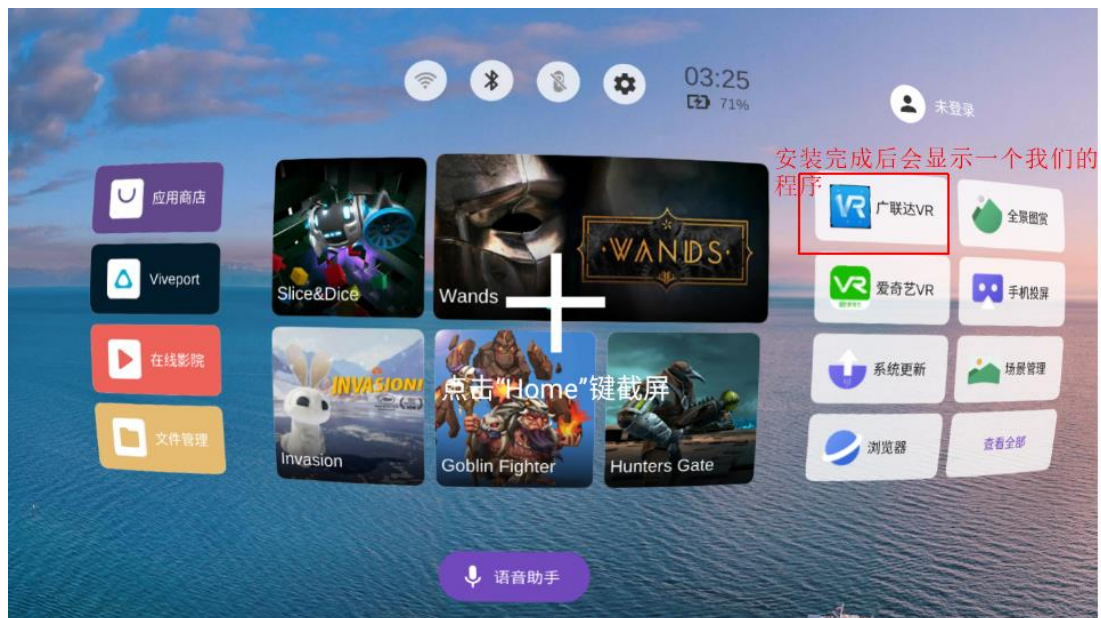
03:25
71%

未登录

安装完成后会显示一个我们的程序

应用商店

Viveport

在线影院

文件管理

Slice&Dice

Wands

WANDS

INVASION

Invasion

点击"Home"键截屏

Goblin Fighter

Hunters Gate

广联达VR

全景图赏

爱奇艺VR

手机投屏

系统更新

场景管理

浏览器

查看全部

语音助手